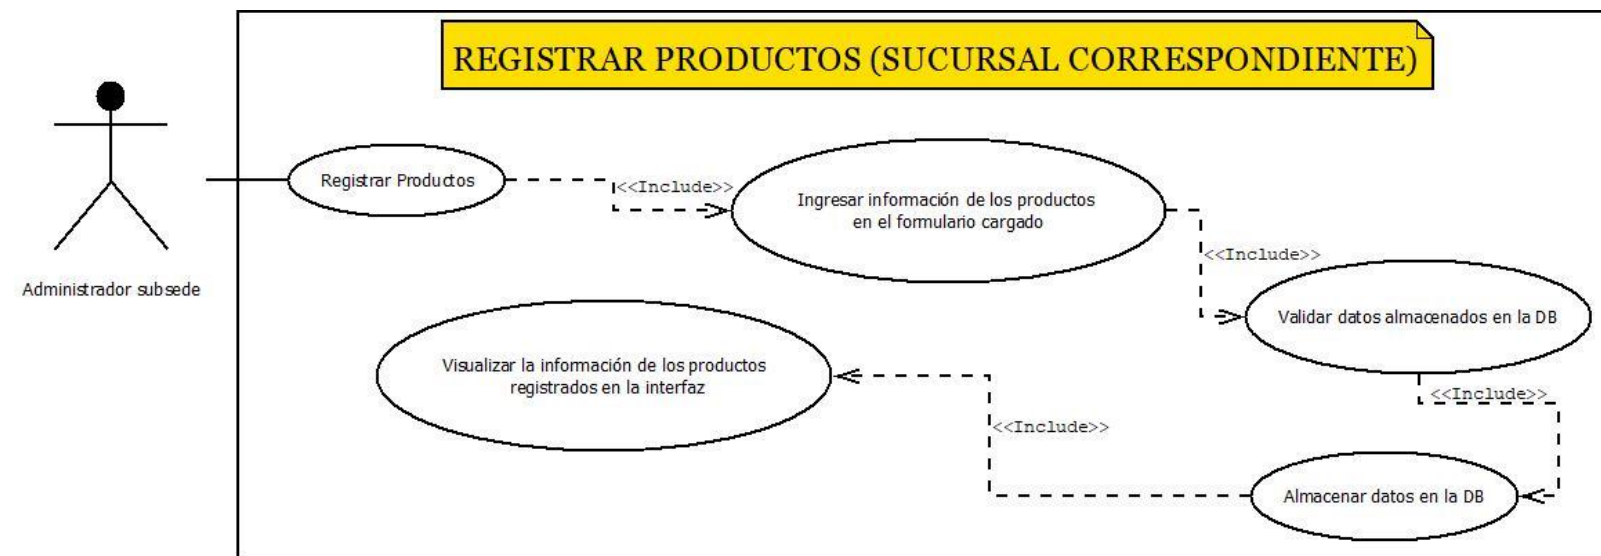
REGISTRAR PRODUCTOS (SUCURSAL CORRESPONDIENTE)

Administrador subsede

Registrar Productos

<<Include>>

Ingresar información de los productos en el formulario cargado

<<Include>>

Validar datos almacenados en la DB

<<Include>>

Almacenar datos en la DB

<<Include>>

Visualizar la información de los productos registrados en la interfaz